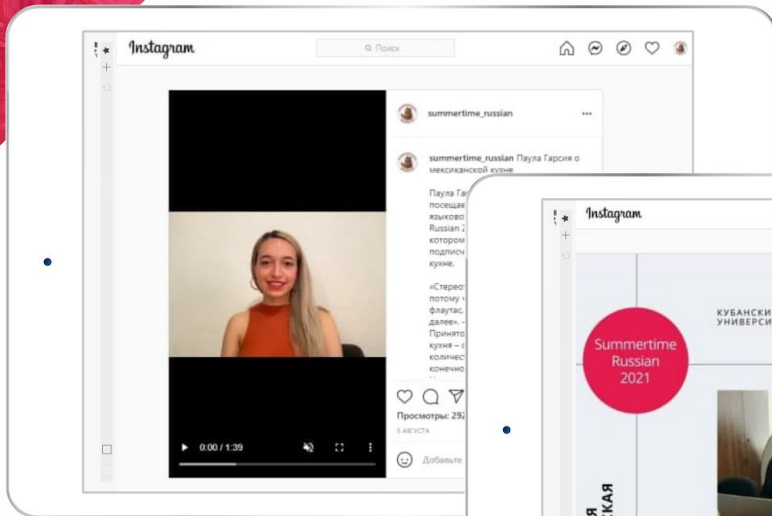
Instagram

Поиск

summertime_russian

summertime_russian Паула Гарсия о мексиканской кухне

Паула Га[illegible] посещае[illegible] языково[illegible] Russian 2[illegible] котором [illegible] подписч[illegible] кухне.

«Стерео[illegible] потому ч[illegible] флаутас, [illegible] далее», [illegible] Принято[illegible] кухня – с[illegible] количест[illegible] конечно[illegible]

Просмотры: 292

5 АВГУСТА

Добавьте

0:00 / 1:39

Instagram

Summertime Russian 2021

КУБАНСКИ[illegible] УНИВЕРСИ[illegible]

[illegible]СКАЯ